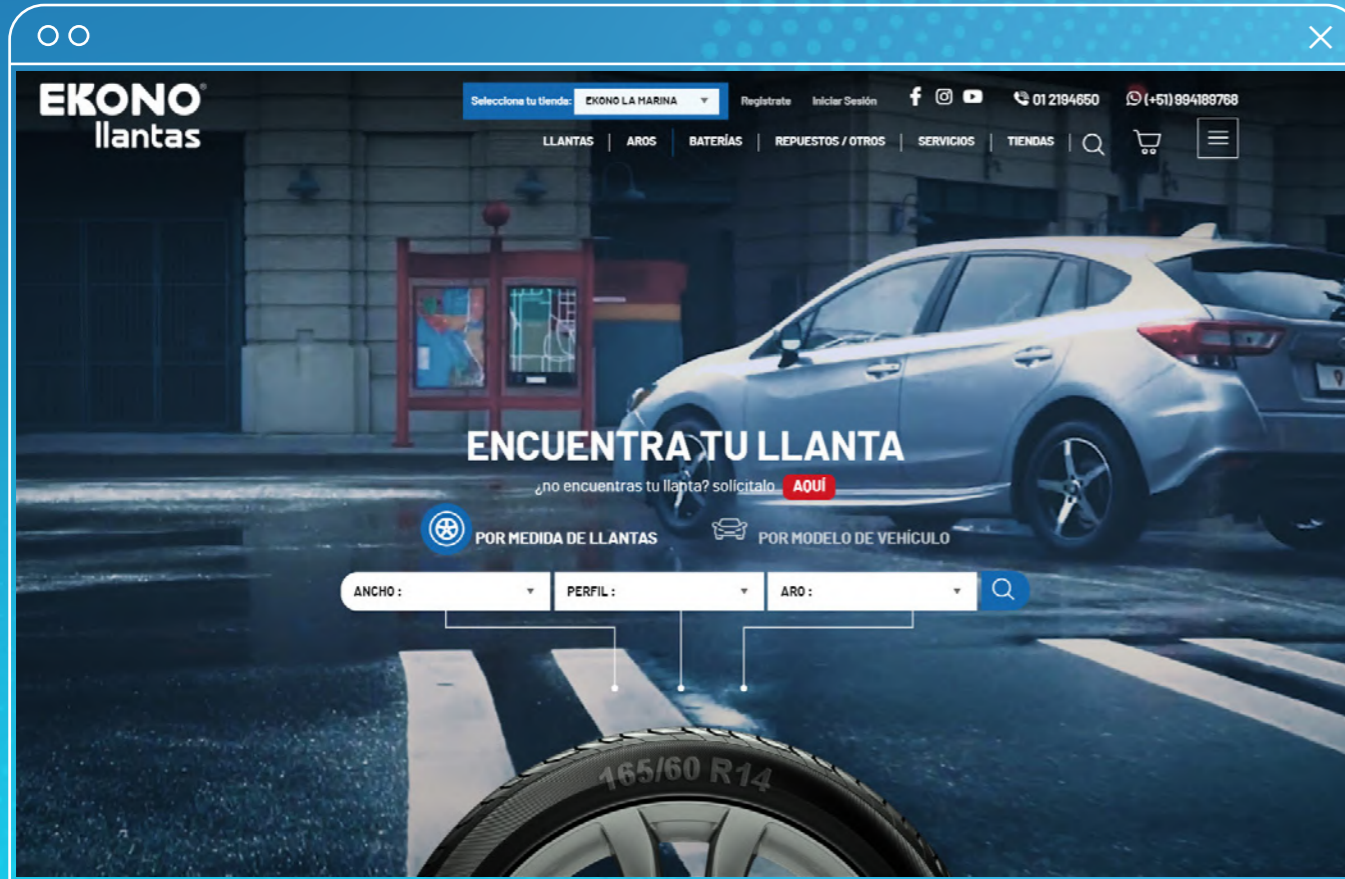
EKONO® llantas

Selecciona tu tienda: EKONO LA MARINA

Registrate Iniciar Sesión

01 2194650 (+51) 994189768

LLANTAS | AROS | BATERÍAS | REPUESTOS / OTROS | SERVICIOS | TIENDAS |

ENCUENTRA TU LLANTA

¿no encuentras tu llanta? solicítalo AQUÍ

POR MEDIDA DE LLANTAS

POR MODELO DE VEHÍCULO

ANCHO :

PERFIL :

ARO :

165/60 R14